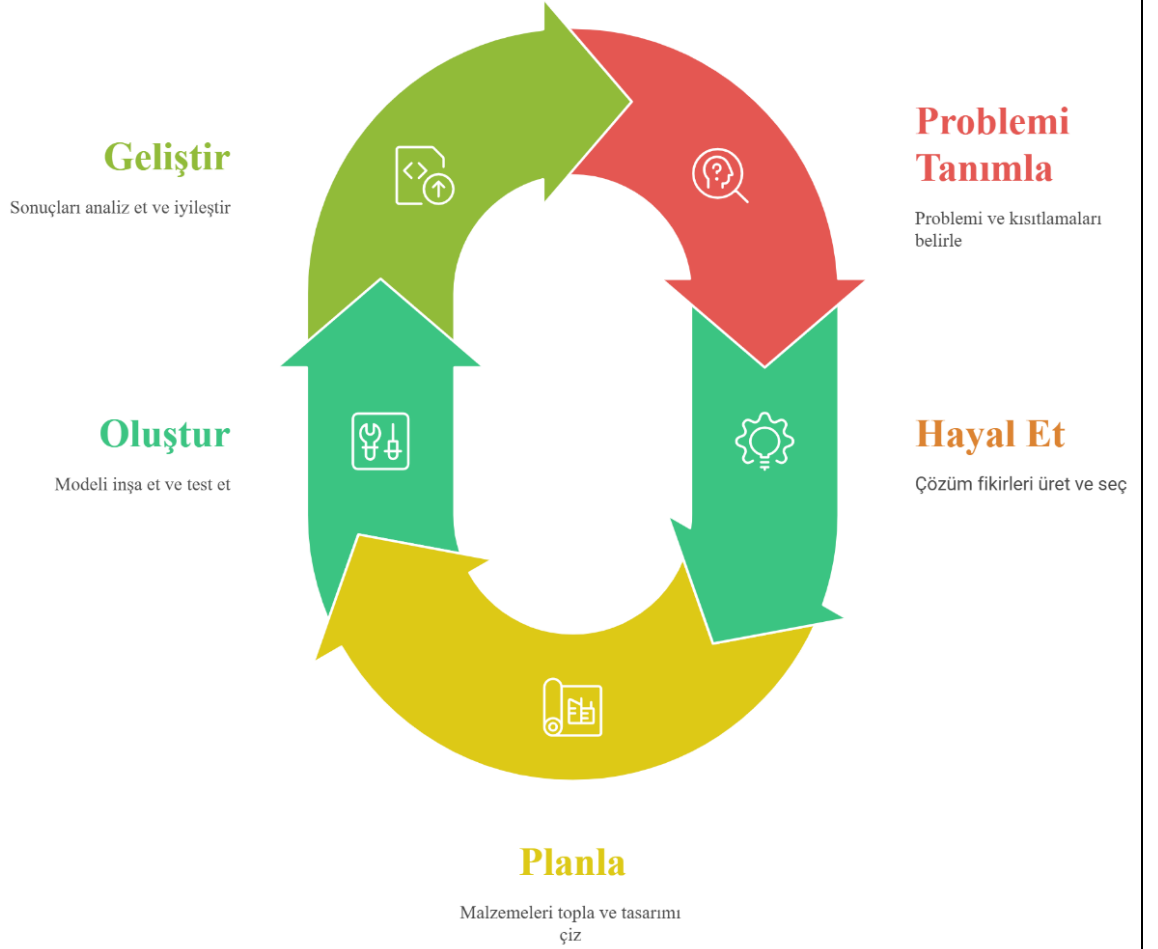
Geliştir

Sonuçları analiz et ve iyileştir

Problemi Tanımla

Problemi ve kısıtlamaları belirle

Oluştur

Modeli inşa et ve test et

Hayal Et

Çözüm fikirleri üret ve seç

Planla

Malzemeleri topla ve tasarımı çiz